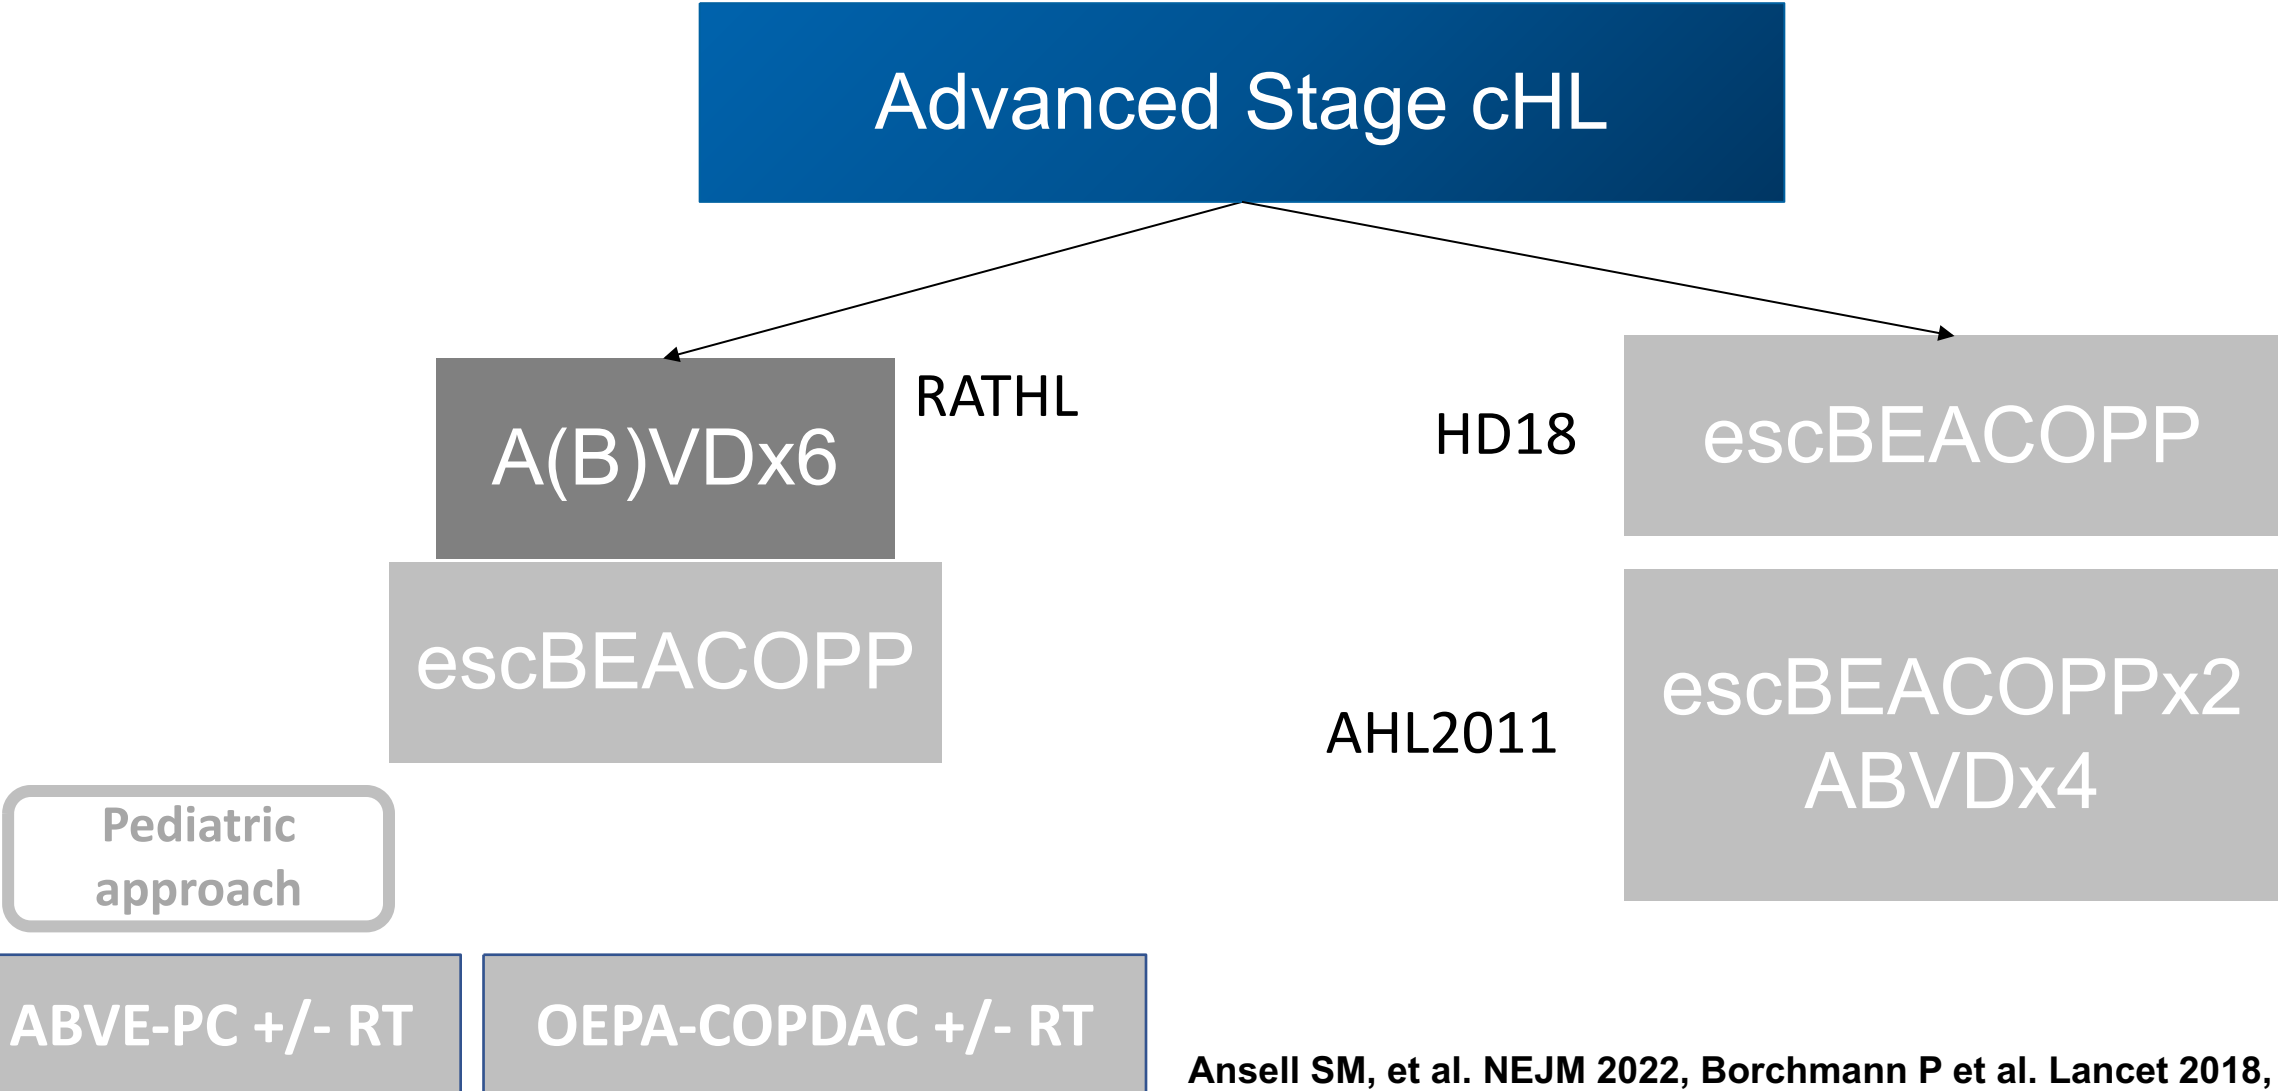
Advanced Stage cHL

A(B)VDx6

RATHL

escBEACOPP

HD18

escBEACOPP

AHL2011

escBEACOPPx2
ABVDx4

Pediatric approach

ABVE-PC +/- RT

OEPA-COPDAC +/- RT

Ansell SM, et al. NEJM 2022, Borchmann P et al. Lancet 2018,